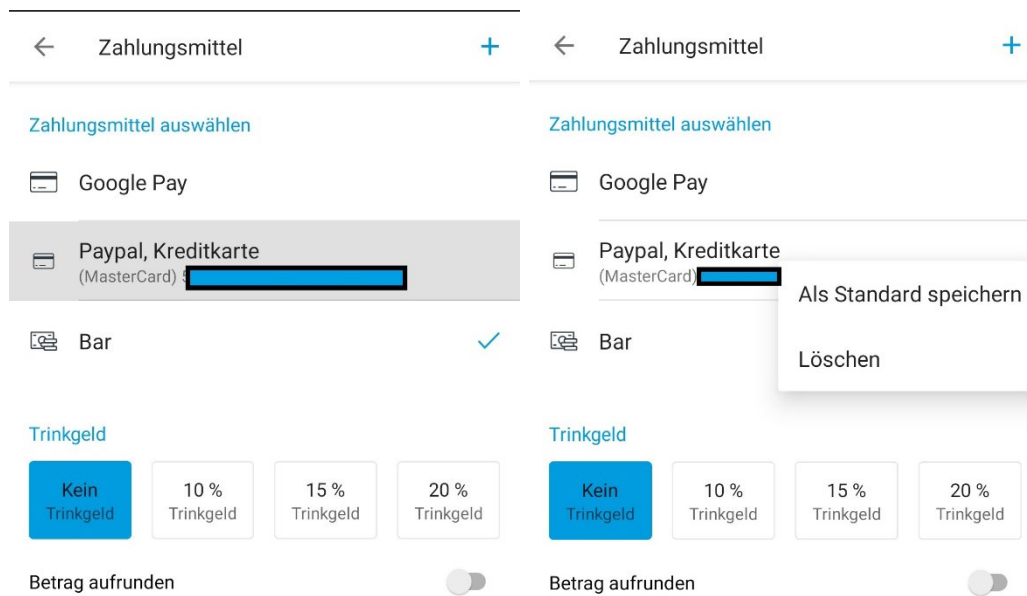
← Zahlungsmittel +

Zahlungsmittel auswählen

Google Pay

Paypal, Kreditkarte
(MasterCard) 5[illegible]

Bar ✓

Trinkgeld

Kein Trinkgeld | 10 % Trinkgeld | 15 % Trinkgeld | 20 % Trinkgeld

Betrag aufrunden

← Zahlungsmittel +

Zahlungsmittel auswählen

Google Pay

Paypal, Kreditkarte
(MasterCard) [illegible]

Als Standard speichern

Bar

Löschen

Trinkgeld

Kein Trinkgeld | 10 % Trinkgeld | 15 % Trinkgeld | 20 % Trinkgeld

Betrag aufrunden